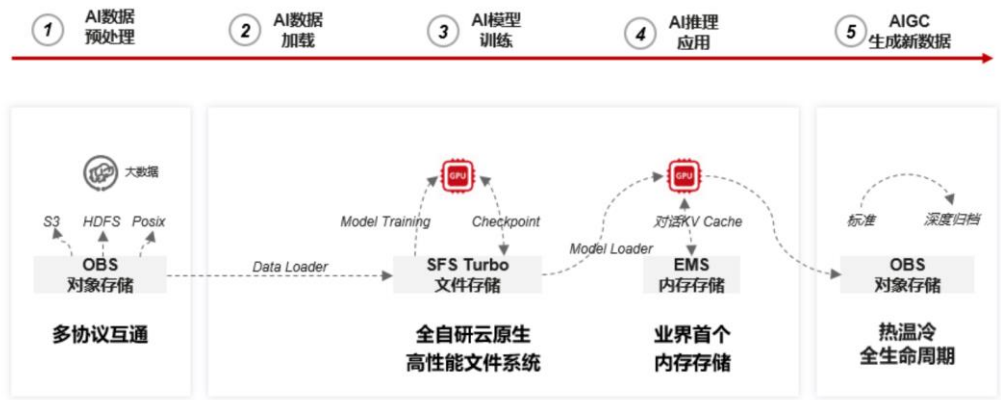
1 AI数据预处理

2 AI数据加载

3 AI模型训练

4 AI推理应用

5 AIGC生成新数据

大数据

S3 HDFS Posix

OBS
对象存储

多协议互通

Data Loader

GPU

Model Training

Checkpoint

SFS Turbo
文件存储

全自研云原生
高性能文件系统

Model Loader

GPU

对话KV Cache

EMS
内存存储

业界首个
内存存储

标准 深度归档

OBS
对象存储

热温冷
全生命周期